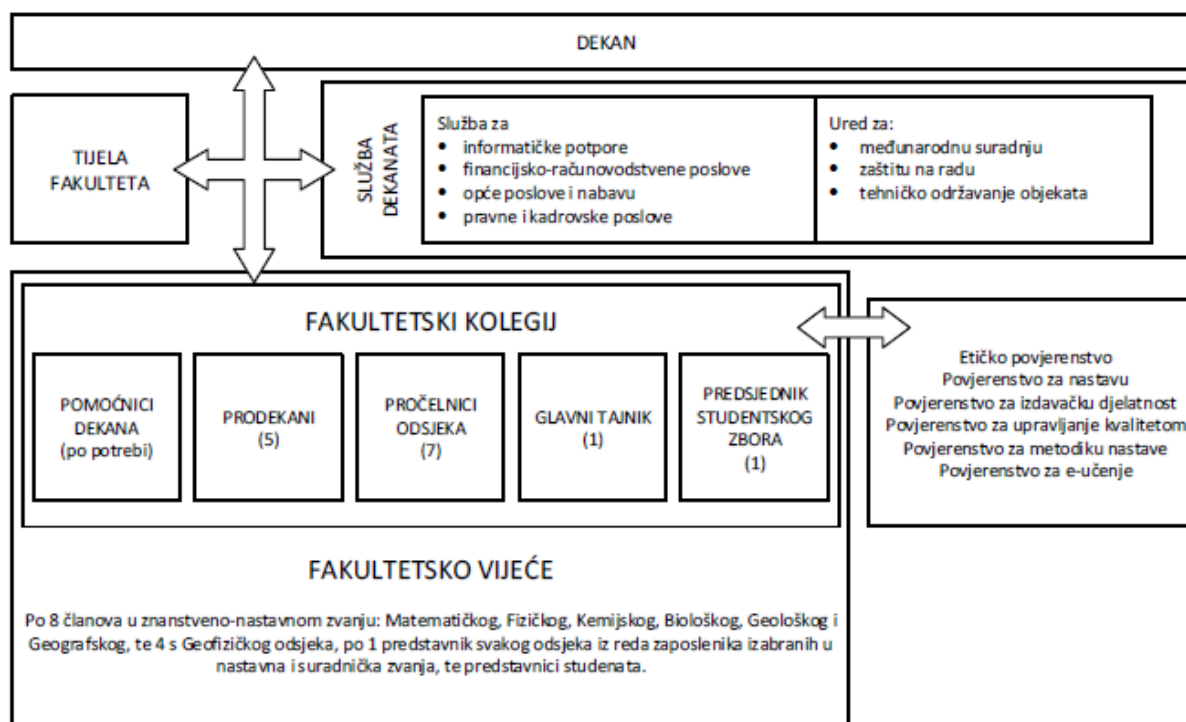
DEKAN

TIJELA FAKULTETA

SLUŽBA DEKANATA

Služba za
- informatičke potpore
- financijsko-računovodstvene poslove
- opće poslove i nabavu
- pravne i kadrovske poslove

Ured za:
- međunarodnu suradnju
- zaštitu na radu
- tehničko održavanje objekata

FAKULTETSKI KOLEGIJ

POMOĆNICI DEKANA (po potrebi)

PRODEKANI (5)

PROČELNICI ODSJEKA (7)

GLAVNI TAJNIK (1)

PREDSJEDNIK STUDENTSKOG ZBORA (1)

Etičko povjerenstvo
Povjerenstvo za nastavu
Povjerenstvo za izdavačku djelatnost
Povjerenstvo za upravljanje kvalitetom
Povjerenstvo za metodiku nastave
Povjerenstvo za e-učenje

FAKULTETSKO VIJEĆE

Po 8 članova u znanstveno-nastavnom zvanju: Matematičkog, Fizičkog, Kemijskog, Biološkog, Geološkog i Geografskog, te 4 s Geofizičkog odsjeka, po 1 predstavnik svakog odsjeka iz reda zaposlenika izabranih u nastavna i suradnička zvanja, te predstavnici studenata.